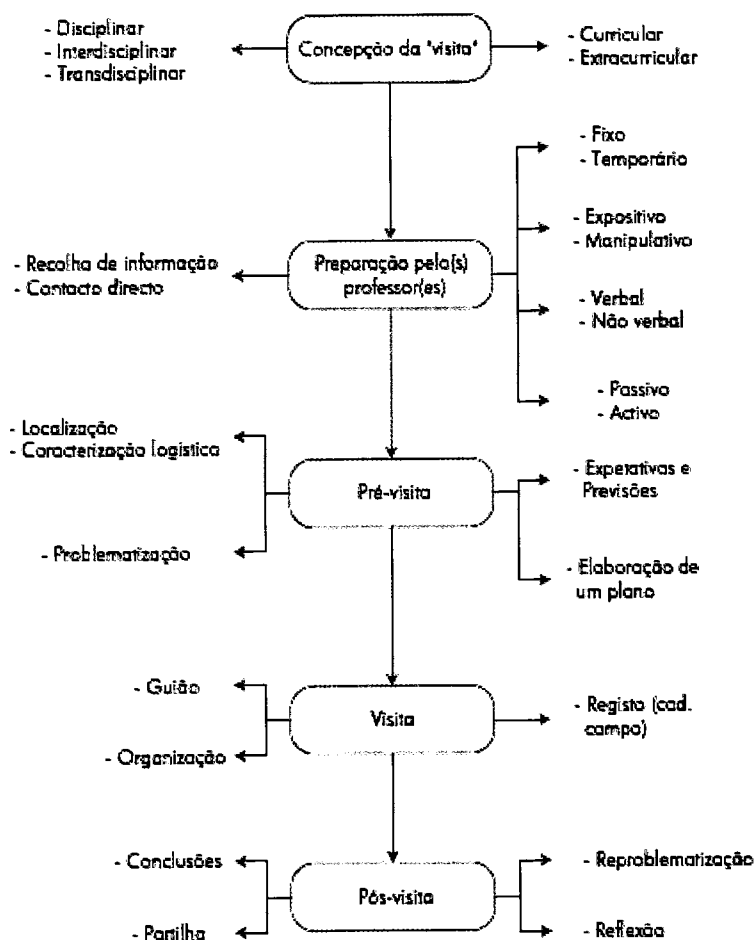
- Disciplinar
- Interdisciplinar
- Transdisciplinar

Concepção da 'visita'

- Curricular
- Extracurricular

- Fixo
- Temporário

- Expositivo
- Manipulativo

- Recolha de informação
- Contacto directo

Preparação pelo(s) professor(es)

- Verbal
- Não verbal

- Passivo
- Activo

- Localização
- Caracterização logística

Pré-visita

- Expetativas e Previsões

- Problematização

- Elaboração de um plano

- Guião

Visita

- Registo (cad. campo)

- Organização

- Conclusões

Pós-visita

- Reproblematização

- Partilha

- Reflexão